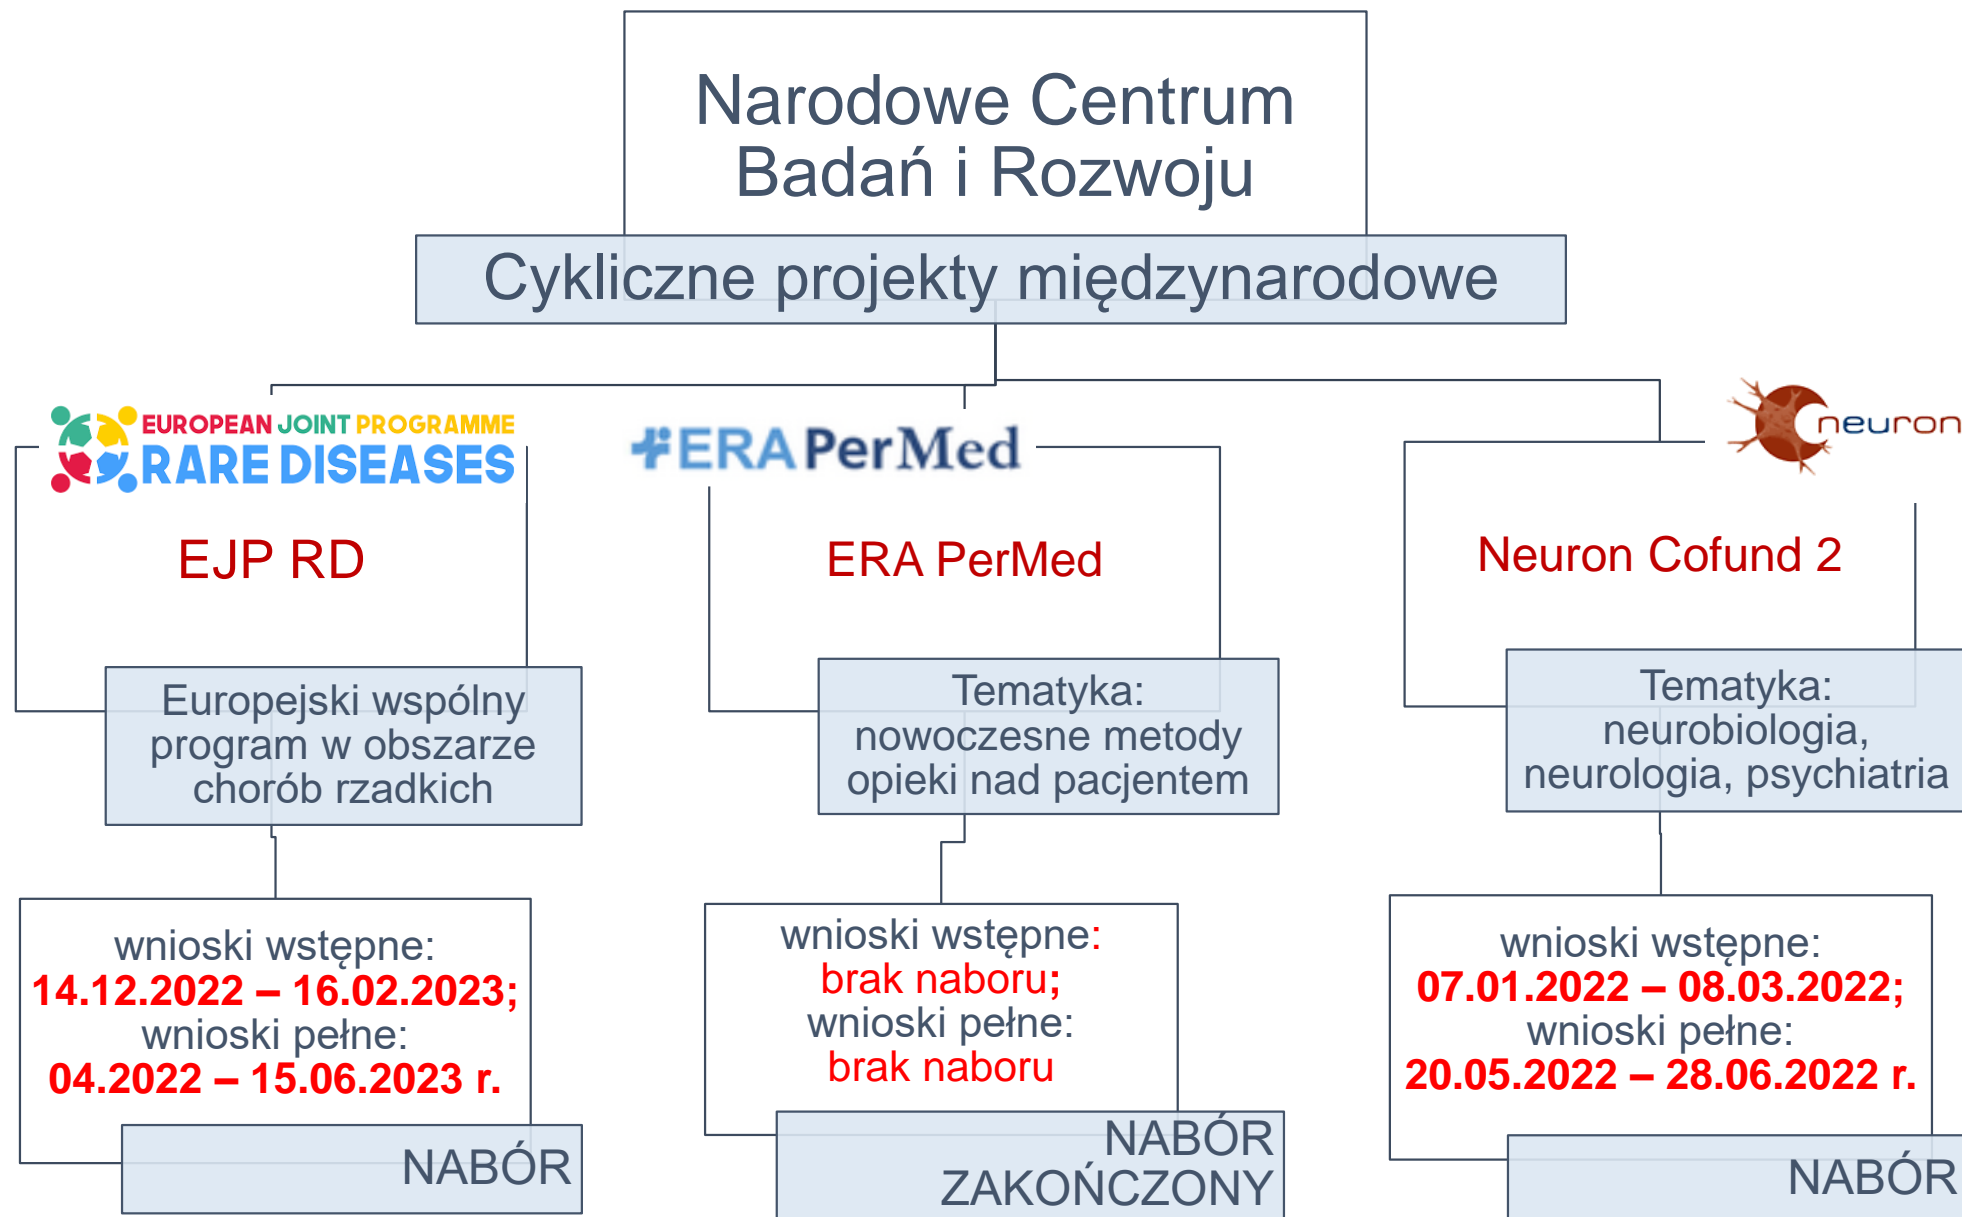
Narodowe Centrum Badań i Rozwoju

Cykliczne projekty międzynarodowe

EUROPEAN JOINT PROGRAMME RARE DISEASES

EJP RD

Europejski wspólny program w obszarze chorób rzadkich

wnioski wstępne: 14.12.2022 – 16.02.2023; wnioski pełne: 04.2022 – 15.06.2023 r.

NABÓR

ERA PerMed

ERA PerMed

Tematyka: nowoczesne metody opieki nad pacjentem

wnioski wstępne: brak naboru; wnioski pełne: brak naboru

NABÓR ZAKOŃCZONY

neuron

Neuron Cofund 2

Tematyka: neurobiologia, neurologia, psychiatria

wnioski wstępne: 07.01.2022 – 08.03.2022; wnioski pełne: 20.05.2022 – 28.06.2022 r.

NABÓR